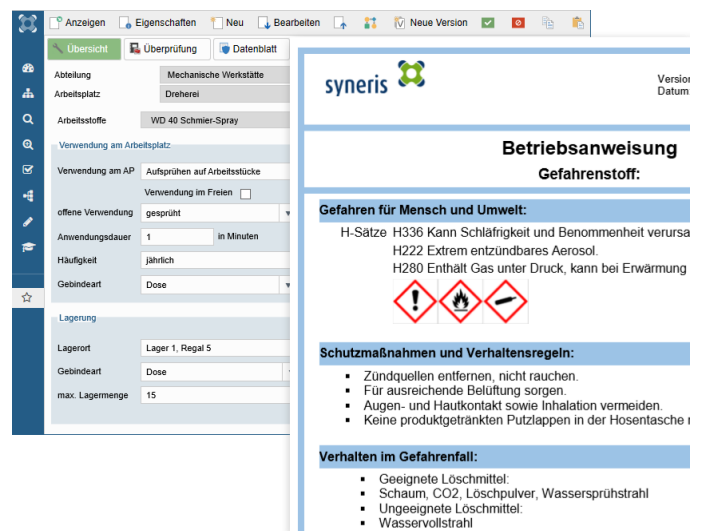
Anzeigen | Eigenschaften | Neu | Bearbeiten | Neue Version

Übersicht | Überprüfung | Datenblatt

Abteilung: Mechanische Werkstätte
Arbeitsplatz: Dreherei
Arbeitsstoffe: WD 40 Schmier-Spray

Verwendung am Arbeitsplatz
Verwendung am AP: Aufsprühen auf Arbeitsstücke
Verwendung im Freien
offene Verwendung: gesprüht
Anwendungsdauer: 1 in Minuten
Häufigkeit: jährlich
Gebindeart: Dose

Lagerung
Lagerort: Lager 1, Regal 5
Gebindeart: Dose
max. Lagermenge: 15

syneris

Versio
Datum

Betriebsanweisung
Gefahrenstoff:

Gefahren für Mensch und Umwelt:
H-Sätze H336 Kann Schläfrigkeit und Benommenheit verursa
H222 Extrem entzündbares Aerosol.
H280 Enthält Gas unter Druck, kann bei Erwärmung

Schutzmaßnahmen und Verhaltensregeln:
▪ Zündquellen entfernen, nicht rauchen.
▪ Für ausreichende Belüftung sorgen.
▪ Augen- und Hautkontakt sowie Inhalation vermeiden.
▪ Keine produktgetränkten Putzlappen in der Hosentasche

Verhalten im Gefahrenfall:
▪ Geeignete Löschmittel:
▪ Schaum, CO2, Löschpulver, Wassersprühstrahl
▪ Ungeeignete Löschmittel:
▪ Wasservollstrahl